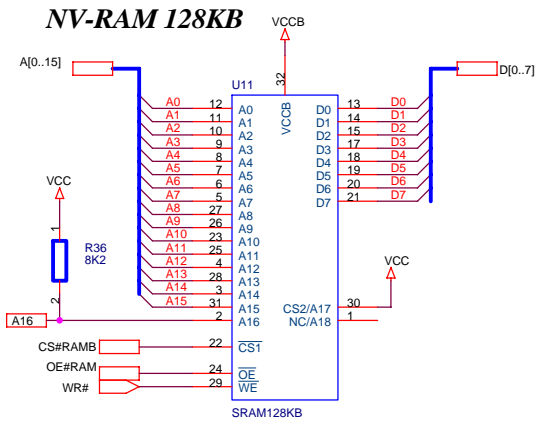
NV-RAM 128KB

VCCB

A[0..15]

D[0..7]

U11

32

VCCB

| Net | Pin | Name |
|---|---|---|
| A0 | 12 | A0 |
| A1 | 11 | A1 |
| A2 | 10 | A2 |
| A3 | 9 | A3 |
| A4 | 8 | A4 |
| A5 | 7 | A5 |
| A6 | 6 | A6 |
| A7 | 5 | A7 |
| A8 | 27 | A8 |
| A9 | 26 | A9 |
| A10 | 23 | A10 |
| A11 | 25 | A11 |
| A12 | 4 | A12 |
| A13 | 28 | A13 |
| A14 | 3 | A14 |
| A15 | 31 | A15 |
| A16 | 2 | A16 |

| Name | Pin | Net |
|---|---|---|
| D0 | 13 | D0 |
| D1 | 14 | D1 |
| D2 | 15 | D2 |
| D3 | 17 | D3 |
| D4 | 18 | D4 |
| D5 | 19 | D5 |
| D6 | 20 | D6 |
| D7 | 21 | D7 |

VCC

1

R36
8K2

2

VCC

CS2/A17 30

NC/A18 1

CS#RAMB 22 $\overline{CS1}$

OE#RAM 24 $\overline{OE}$

WR# 29 $\overline{WE}$

SRAM128KB